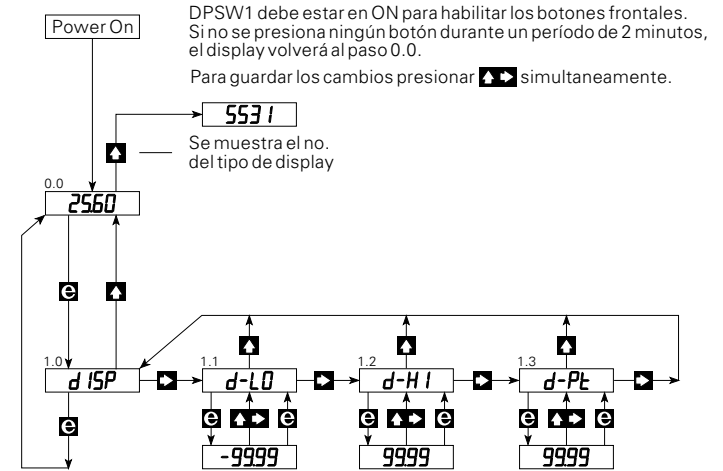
Power On

DPSW1 debe estar en ON para habilitar los botones frontales. Si no se presiona ningún botón durante un período de 2 minutos, el display volverá al paso 0.0.

Para guardar los cambios presionar ▲▶ simultaneamente.

5531

▲

Se muestra el no. del tipo de display

0.0
25.60

e

▲

1.0
d ISP

▶

1.1
d-LO

▲

▶

1.2
d-HI

▲

▶

1.3
d-Pt

▲

▶

e

e ▲▶ e

-9999

e ▲▶ e

9999

e ▲▶ e

9999